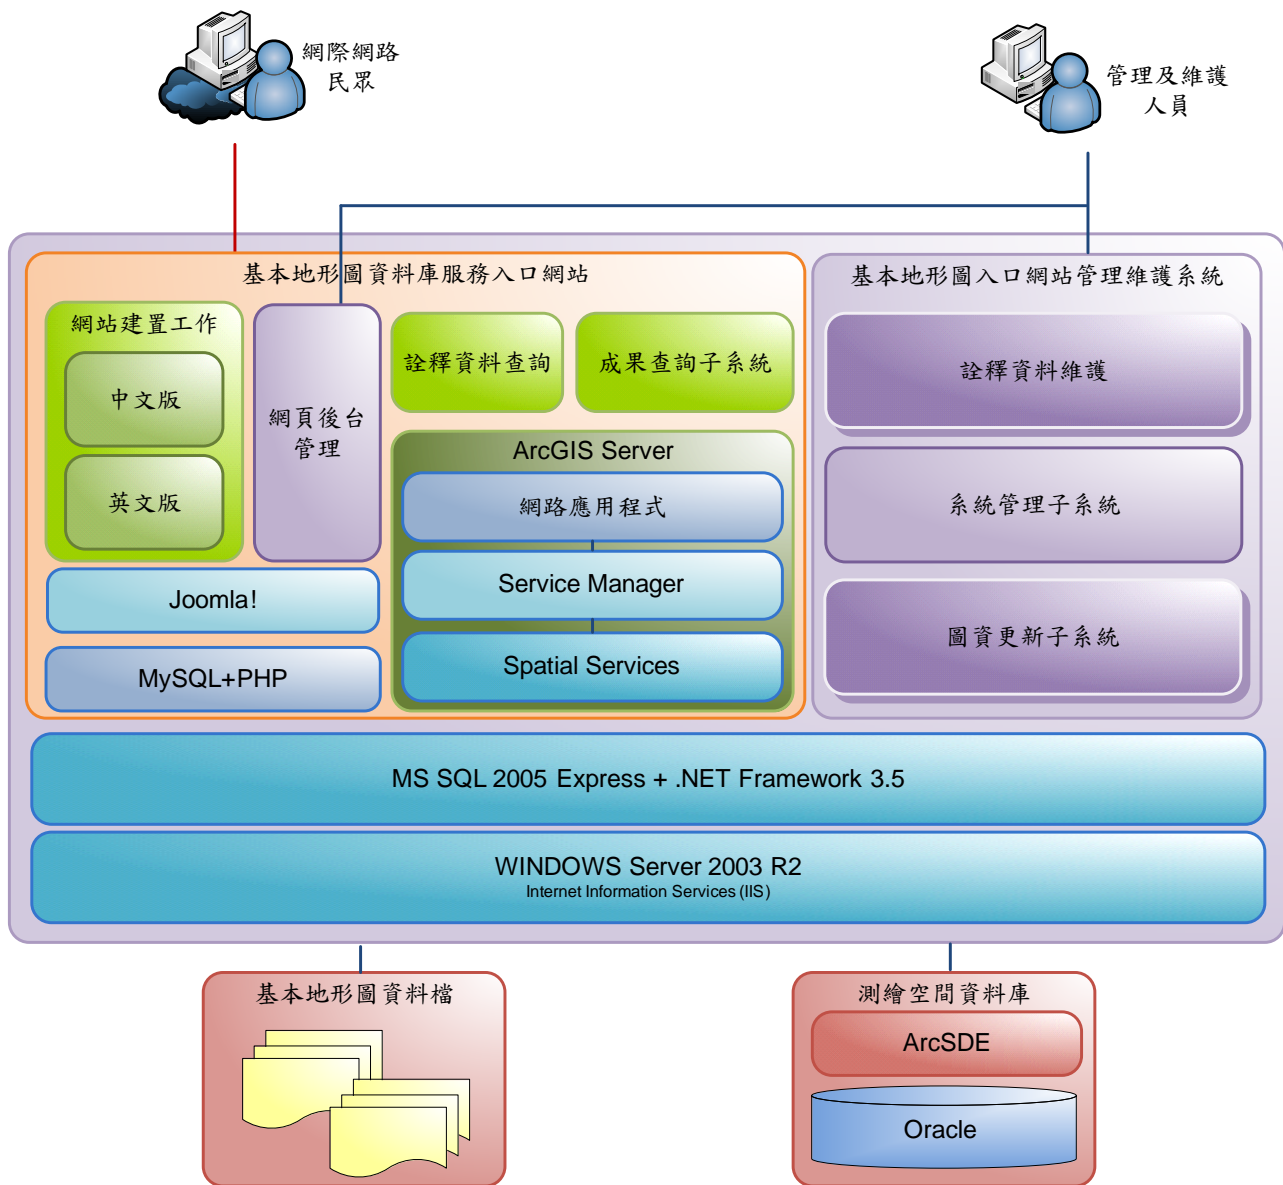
網際網路
民眾

管理及維護
人員

基本地形圖資料庫服務入口網站

網站建置工作

中文版

英文版

網頁後台
管理

詮釋資料查詢

成果查詢子系統

ArcGIS Server

網路應用程式

Service Manager

Spatial Services

Joomla!

MySQL+PHP

基本地形圖入口網站管理維護系統

詮釋資料維護

系統管理子系統

圖資更新子系統

MS SQL 2005 Express + .NET Framework 3.5

WINDOWS Server 2003 R2
Internet Information Services (IIS)

基本地形圖資料檔

測繪空間資料庫

ArcSDE

Oracle